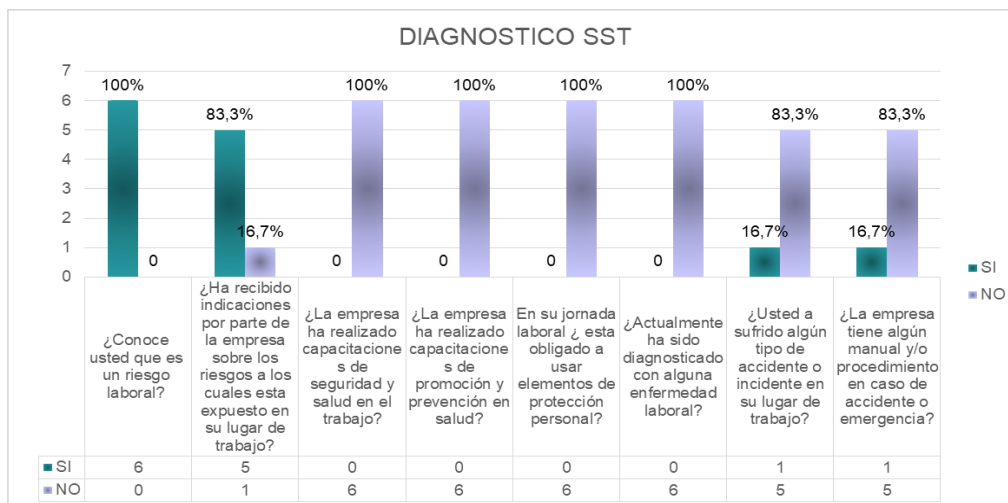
DIAGNOSTICO SST

7
6
5
4
3
2
1
0

100%
0
83,3%
16,7%
0
100%
0
100%
0
100%
0
100%
16,7%
83,3%
16,7%
83,3%

SI
NO

| | ¿Conoce usted que es un riesgo laboral? | ¿Ha recibido indicaciones por parte de la empresa sobre los riesgos a los cuales esta expuesto en su lugar de trabajo? | ¿La empresa ha realizado capacitaciones de seguridad y salud en el trabajo? | ¿La empresa ha realizado capacitaciones de promoción y prevención en salud? | En su jornada laboral ¿ esta obligado a usar elementos de protección personal? | ¿Actualmente ha sido diagnosticado con alguna enfermedad laboral? | ¿Usted a sufrido algún tipo de accidente o incidente en su lugar de trabajo? | ¿La empresa tiene algún manual y/o procedimiento en caso de accidente o emergencia? |
|---|---|---|---|---|---|---|---|---|
| SI | 6 | 5 | 0 | 0 | 0 | 0 | 1 | 1 |
| NO | 0 | 1 | 6 | 6 | 6 | 6 | 5 | 5 |